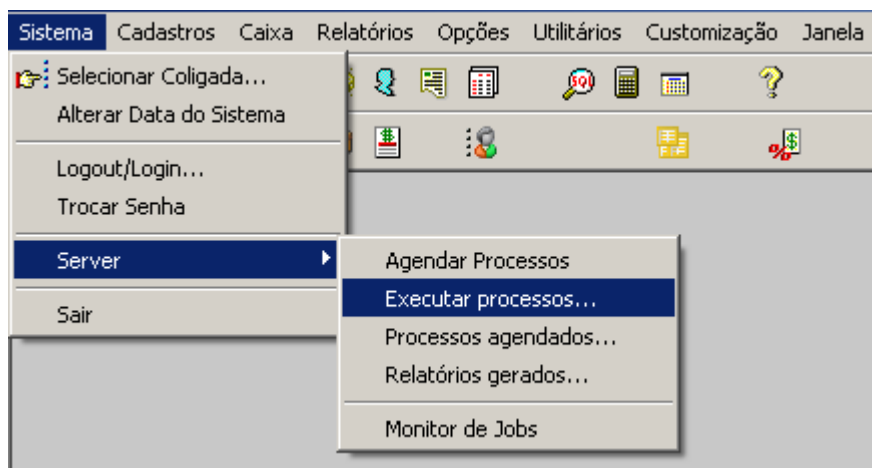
Sistema Cadastros Caixa Relatórios Opções Utilitários Customização Janela

Selecionar Coligada...
Alterar Data do Sistema

Logout/Login...
Trocar Senha

Server

Sair

Agendar Processos
Executar processos...
Processos agendados...
Relatórios gerados...

Monitor de Jobs